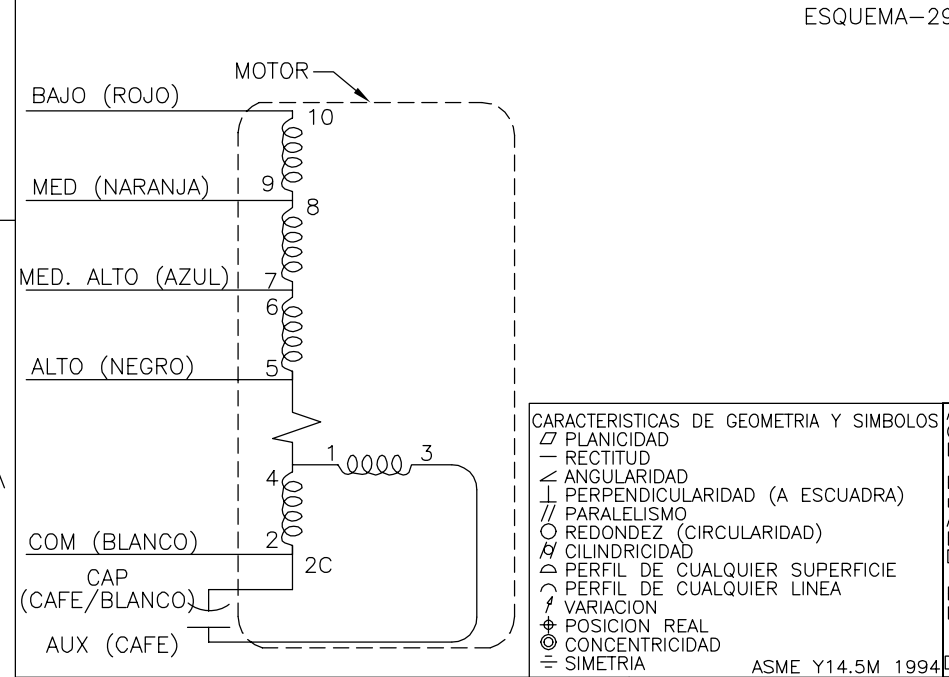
ESQUEMA-29

MOTOR

BAJO (ROJO)

10

9

MED (NARANJA)

8

MED. ALTO (AZUL)

7

6

ALTO (NEGRO)

5

1

3

4

COM (BLANCO)

2

2C

CAP (CAFE/BLANCO)

AUX (CAFE)

CARACTERISTICAS DE GEOMETRIA Y SIMBOLOS
▱ PLANICIDAD
— RECTITUD
∠ ANGULARIDAD
⊥ PERPENDICULARIDAD (A ESCUADRA)
// PARALELISMO
○ REDONDEZ (CIRCULARIDAD)
⌭ CILINDRICIDAD
⌓ PERFIL DE CUALQUIER SUPERFICIE
⌒ PERFIL DE CUALQUIER LINEA
↗ VARIACION
⌖ POSICION REAL
◎ CONCENTRICIDAD
⌯ SIMETRIA
ASME Y14.5M 1994